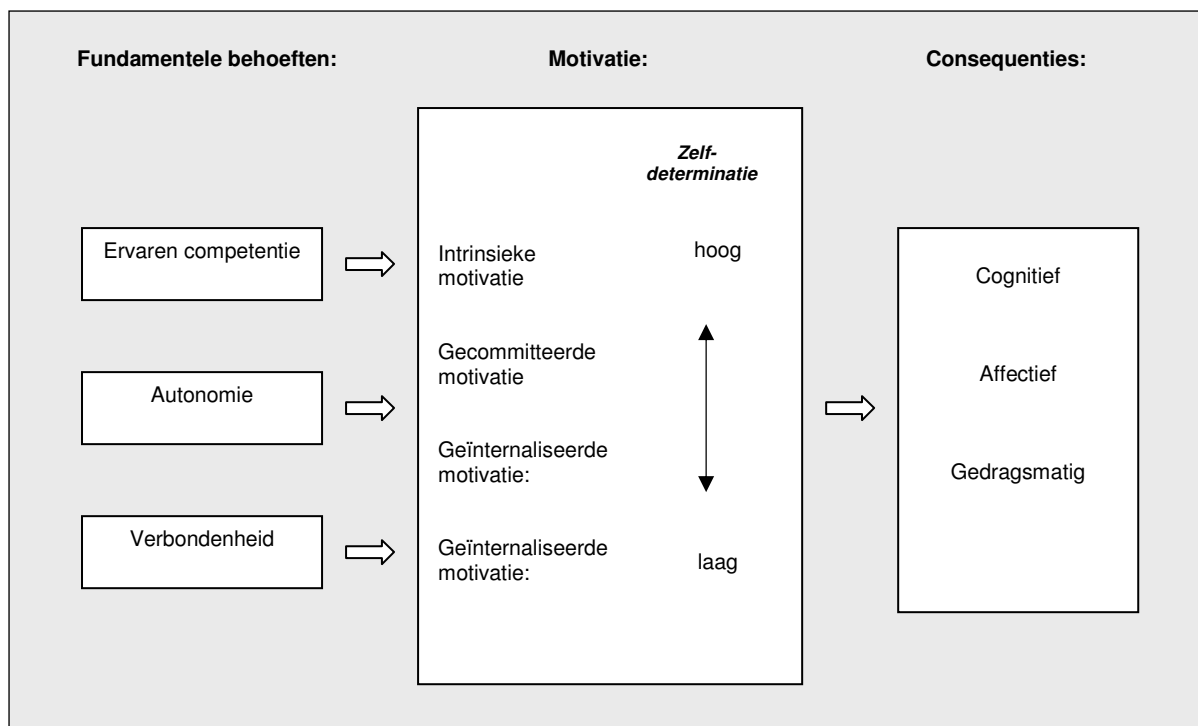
Fundamentele behoeften:

Motivatie:

Consequenties:

Ervaren competentie

Autonomie

Verbondenheid

Zelfdeterminatie

Intrinsieke motivatie

hoog

Gecommitteerde motivatie

Geïnternaliseerde motivatie:

Geïnternaliseerde motivatie:

laag

Cognitief

Affectief

Gedragsmatig